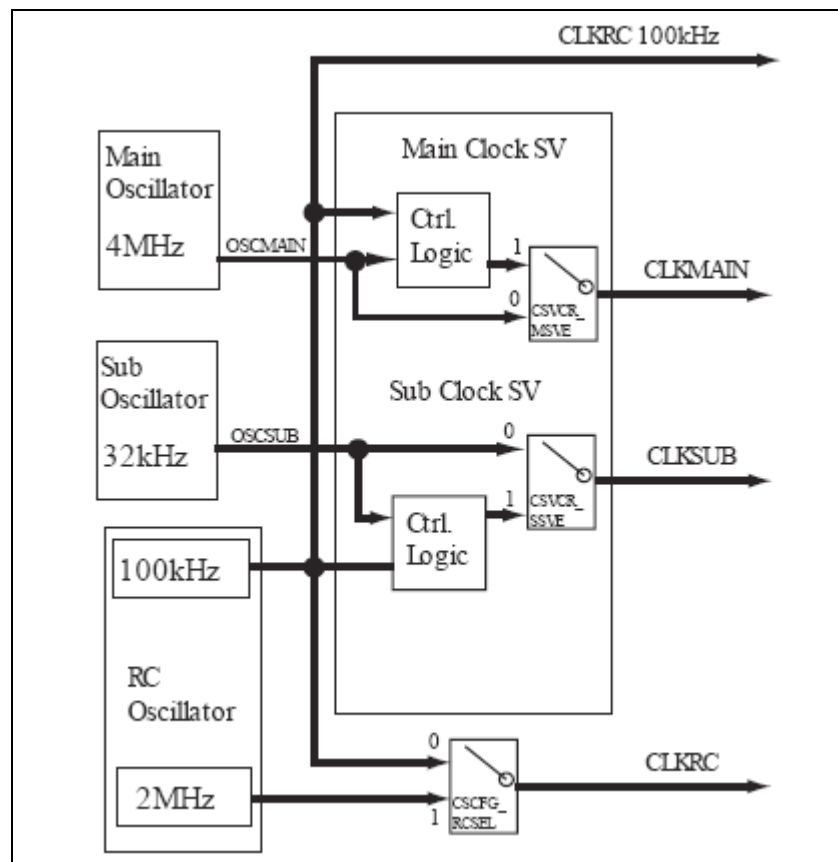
CLKRC 100kHz

Main Oscillator
4MHz

OSCMAIN

Main Clock SV

Ctrl. Logic

1

0

CSVCR_MSVE

CLKMAIN

Sub Oscillator
32kHz

OSCSUB

Sub Clock SV

0

CSVCR_SSVE

CLKSUB

1

Ctrl. Logic

100kHz

RC Oscillator

2MHz

0

1

CSCFG_RCSEL

CLKRC